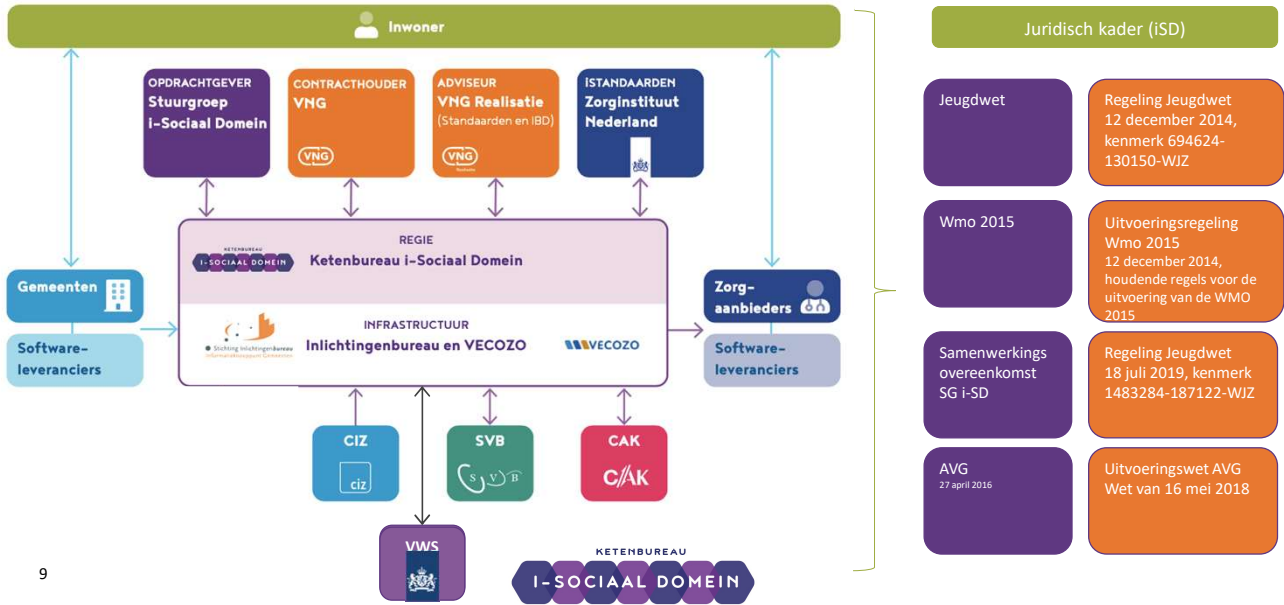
Inwoner

OPDRACHTGEVER
Stuurgroep
i-Sociaal Domein

CONTRACTHOUDER
VNG

VNG

ADVISEUR
VNG Realisatie
(Standaarden en IBD)

VNG

ISTANDAARDEN
Zorginstituut
Nederland

KETENBUREAU
I-SOCIAAL DOMEIN

REGIE
Ketenbureau i-Sociaal Domein

Gemeenten

Software-
leveranciers

Stichting Inlichtingenbureau

INFRASTRUCTUUR
Inlichtingenbureau en VECOZO

VECOZO

Zorg-
aanbieders

Software-
leveranciers

CIZ

ciz

SVB

S V B

CAK

CAK

VWS

9

KETENBUREAU
I-SOCIAAL DOMEIN

Juridisch kader (iSD)

Jeugdwet

Regeling Jeugdwet 12 december 2014, kenmerk 694624-130150-WJZ

Wmo 2015

Uitvoeringsregeling Wmo 2015
12 december 2014, houdende regels voor de uitvoering van de WMO 2015

Samenwerkings overeenkomst SG i-SD

Regeling Jeugdwet 18 juli 2019, kenmerk 1483284-187122-WJZ

AVG
27 april 2016

Uitvoeringswet AVG Wet van 16 mei 2018